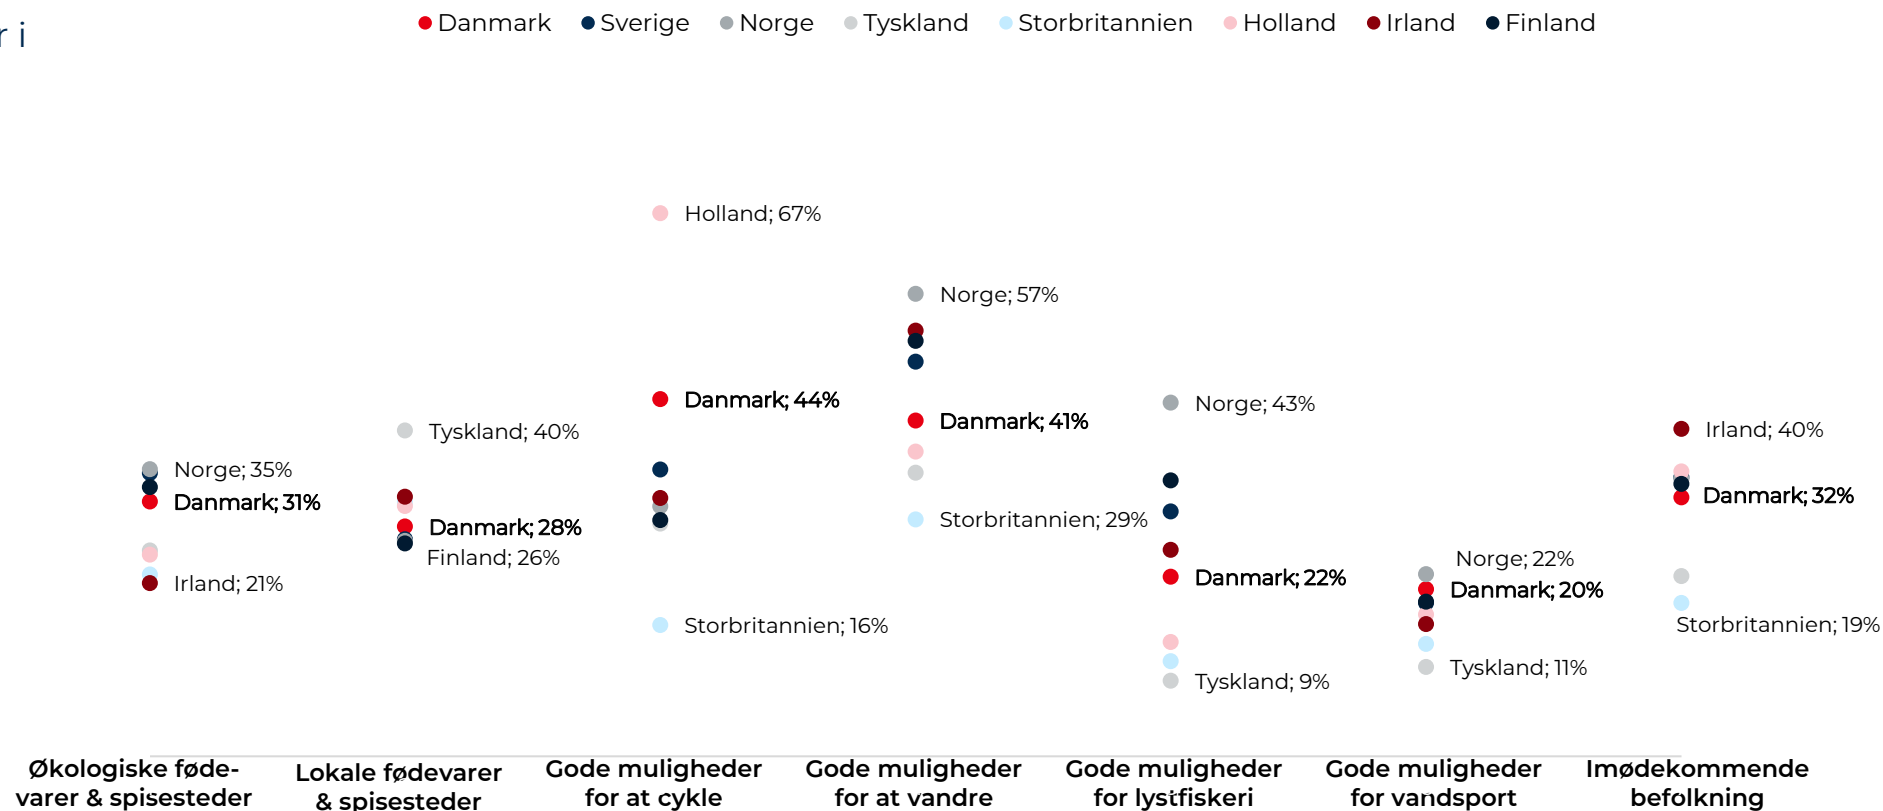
r i

Danmark Sverige Norge Tyskland Storbritannien Holland Irland Finland

Norge; 35%
Danmark; 31%
Irland; 21%

Tyskland; 40%
Danmark; 28%
Finland; 26%

Holland; 67%
Danmark; 44%
Storbritannien; 16%

Norge; 57%
Danmark; 41%
Storbritannien; 29%

Norge; 43%
Danmark; 22%
Tyskland; 9%

Norge; 22%
Danmark; 20%
Tyskland; 11%

Irland; 40%
Danmark; 32%
Storbritannien; 19%

Økologiske fødevarer & spisesteder

Lokale fødevarer & spisesteder

Gode muligheder for at cykle

Gode muligheder for at vandre

Gode muligheder for lystfiskeri

Gode muligheder for vandsport

Imødekommende befolkning